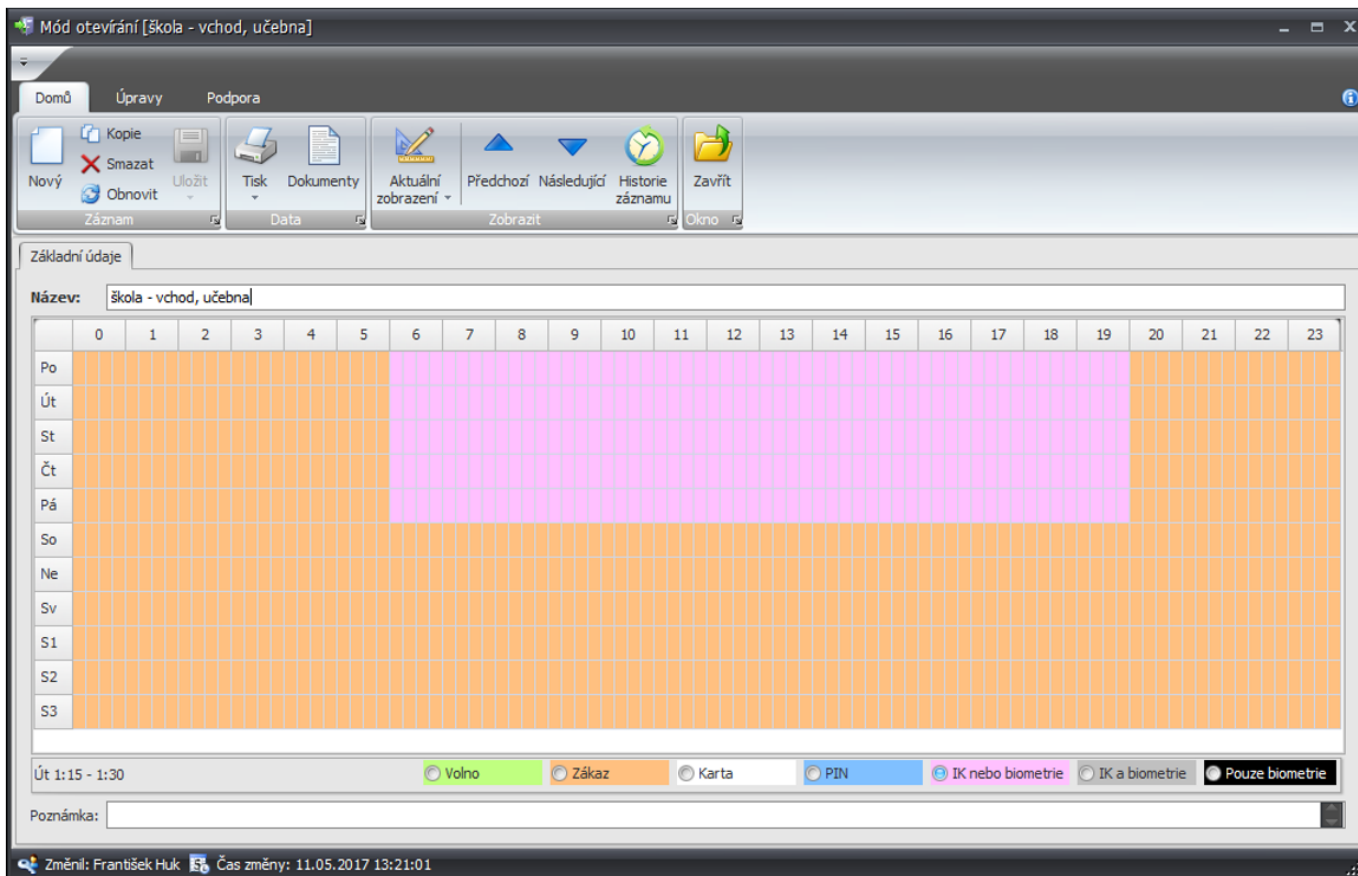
Mód otevírání [škola - vchod, učebna]

Domů Úpravy Podpora

Nový Kopie Smazat Obnovit Uložit
Záznam

Tisk Dokumenty
Data

Aktuální zobrazení Předchozí Následující Historie záznamu
Zobrazit

Zavřít
Okno

Základní údaje

Název: škola - vchod, učebna

| | 0 | 1 | 2 | 3 | 4 | 5 | 6 | 7 | 8 | 9 | 10 | 11 | 12 | 13 | 14 | 15 | 16 | 17 | 18 | 19 | 20 | 21 | 22 | 23 |
|---|---|---|---|---|---|---|---|---|---|---|---|---|---|---|---|---|---|---|---|---|---|---|---|---|
| Po | | | | | | | | | | | | | | | | | | | | | | | | |
| Út | | | | | | | | | | | | | | | | | | | | | | | | |
| St | | | | | | | | | | | | | | | | | | | | | | | | |
| Čt | | | | | | | | | | | | | | | | | | | | | | | | |
| Pá | | | | | | | | | | | | | | | | | | | | | | | | |
| So | | | | | | | | | | | | | | | | | | | | | | | | |
| Ne | | | | | | | | | | | | | | | | | | | | | | | | |
| Sv | | | | | | | | | | | | | | | | | | | | | | | | |
| S1 | | | | | | | | | | | | | | | | | | | | | | | | |
| S2 | | | | | | | | | | | | | | | | | | | | | | | | |
| S3 | | | | | | | | | | | | | | | | | | | | | | | | |

Út 1:15 - 1:30 Volno Zákaz Karta PIN IK nebo biometrie IK a biometrie Pouze biometrie

Poznámka:

Změnil: František Huk Čas změny: 11.05.2017 13:21:01